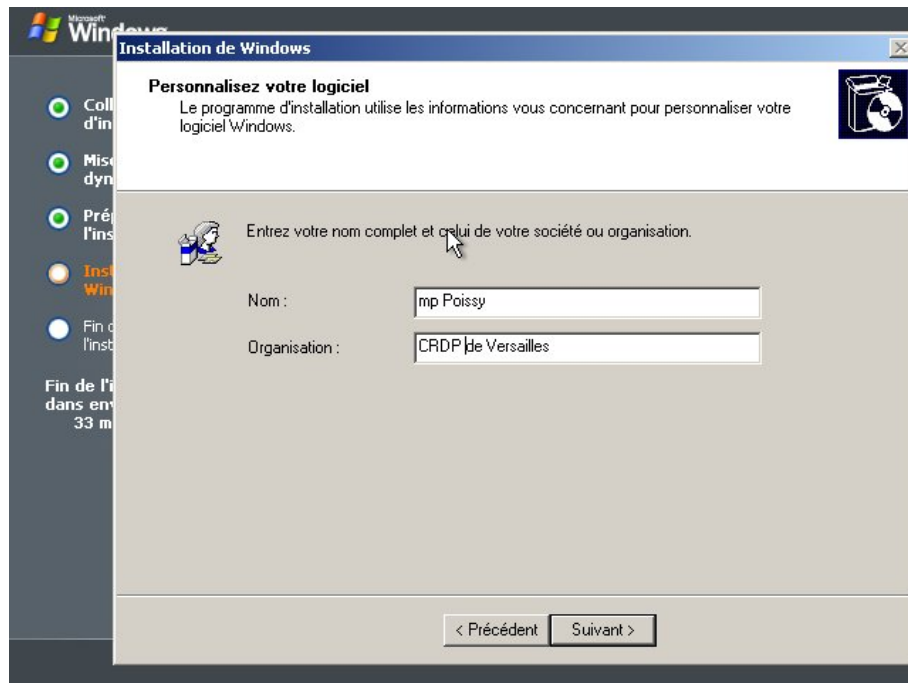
Microsoft Wind

Coll d'in

Mis dyn

Pré l'ins

Inst Win

Fin d l'inst

Fin de l'i dans env 33 m

Installation de Windows

Personnalisez votre logiciel

Le programme d'installation utilise les informations vous concernant pour personnaliser votre logiciel Windows.

Entrez votre nom complet et celui de votre société ou organisation.

Nom : mp Poissy

Organisation : CRDP de Versailles

< Précédent

Suivant >